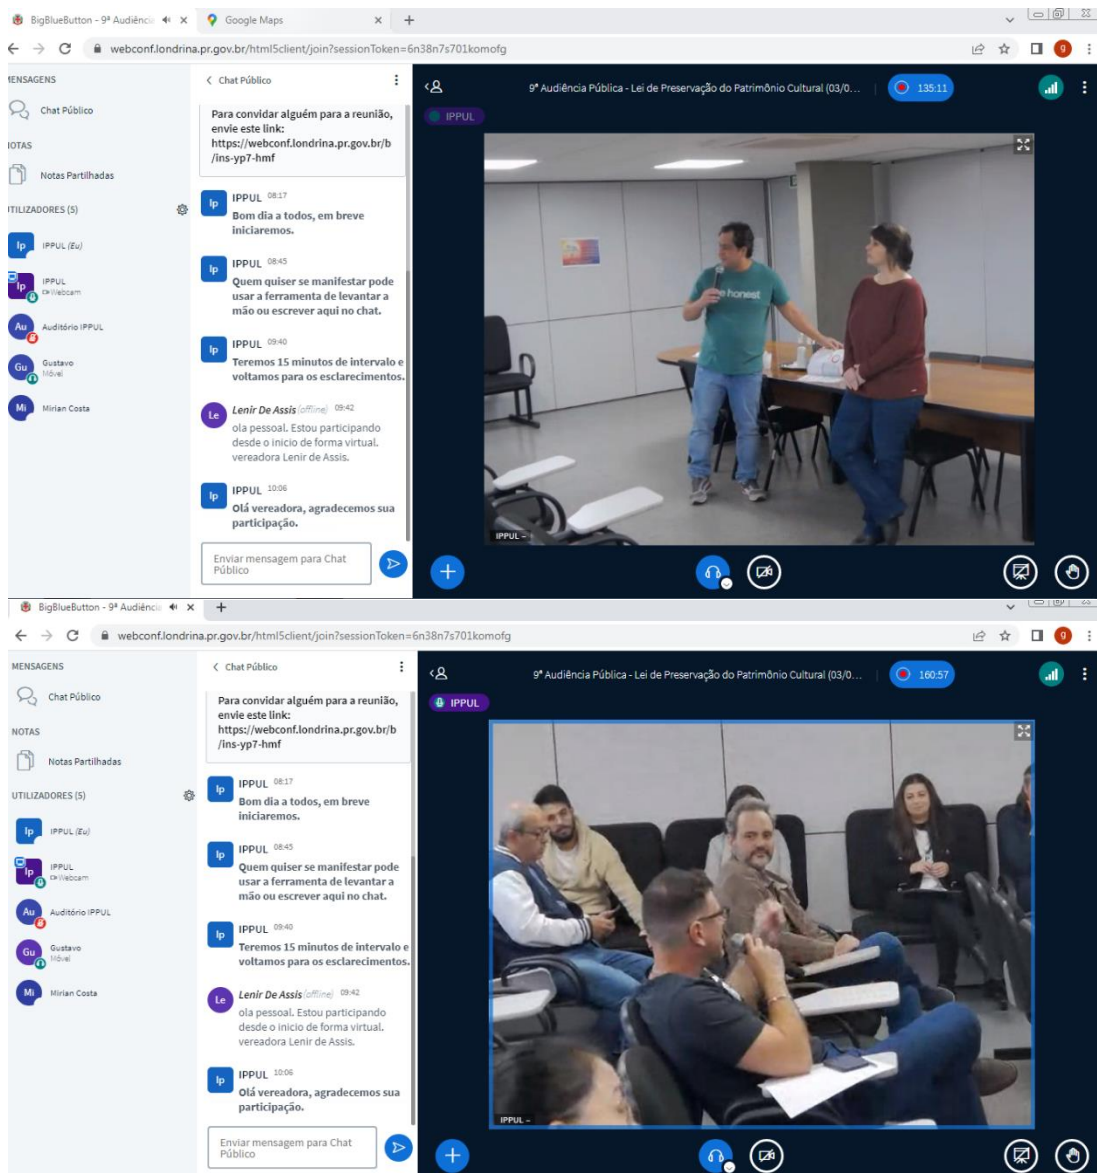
BigBlueButton - 9ª Audiênci ×
Google Maps ×
+
webconf.londrina.pr.gov.br/html5client/join?sessionToken=6n38n7s701komofg

MENSAGENS
Chat Público
NOTAS
Notas Partilhadas
UTILIZADORES (5)
Ip IPPUL (Eu)
Ip IPPUL Webcam
Au Auditório IPPUL
Gu Gustavo Móvel
Mi Mirian Costa

< Chat Público
Para convidar alguém para a reunião, envie este link: https://webconf.londrina.pr.gov.br/b/ins-yp7-hmf

Ip IPPUL 08:17
Bom dia a todos, em breve iniciaremos.

Ip IPPUL 08:45
Quem quiser se manifestar pode usar a ferramenta de levantar a mão ou escrever aqui no chat.

Ip IPPUL 09:40
Teremos 15 minutos de intervalo e voltamos para os esclarecimentos.

Le Lenir De Assis (offline) 09:42
ola pessoal. Estou participando desde o inicio de forma virtual. vereadora Lenir de Assis.

Ip IPPUL 10:06
Olá vereadora, agradecemos sua participação.

Enviar mensagem para Chat Público

9ª Audiência Pública - Lei de Preservação do Patrimônio Cultural (03/0...
135:11
IPPUL
honest
IPPUL -

BigBlueButton - 9ª Audiênci ×
+
webconf.londrina.pr.gov.br/html5client/join?sessionToken=6n38n7s701komofg

MENSAGENS
Chat Público
NOTAS
Notas Partilhadas
UTILIZADORES (5)
Ip IPPUL (Eu)
Ip IPPUL Webcam
Au Auditório IPPUL
Gu Gustavo Móvel
Mi Mirian Costa

< Chat Público
Para convidar alguém para a reunião, envie este link: https://webconf.londrina.pr.gov.br/b/ins-yp7-hmf

Ip IPPUL 08:17
Bom dia a todos, em breve iniciaremos.

Ip IPPUL 08:45
Quem quiser se manifestar pode usar a ferramenta de levantar a mão ou escrever aqui no chat.

Ip IPPUL 09:40
Teremos 15 minutos de intervalo e voltamos para os esclarecimentos.

Le Lenir De Assis (offline) 09:42
ola pessoal. Estou participando desde o inicio de forma virtual. vereadora Lenir de Assis.

Ip IPPUL 10:06
Olá vereadora, agradecemos sua participação.

Enviar mensagem para Chat Público

9ª Audiência Pública - Lei de Preservação do Patrimônio Cultural (03/0...
160:57
IPPUL
IPPUL -